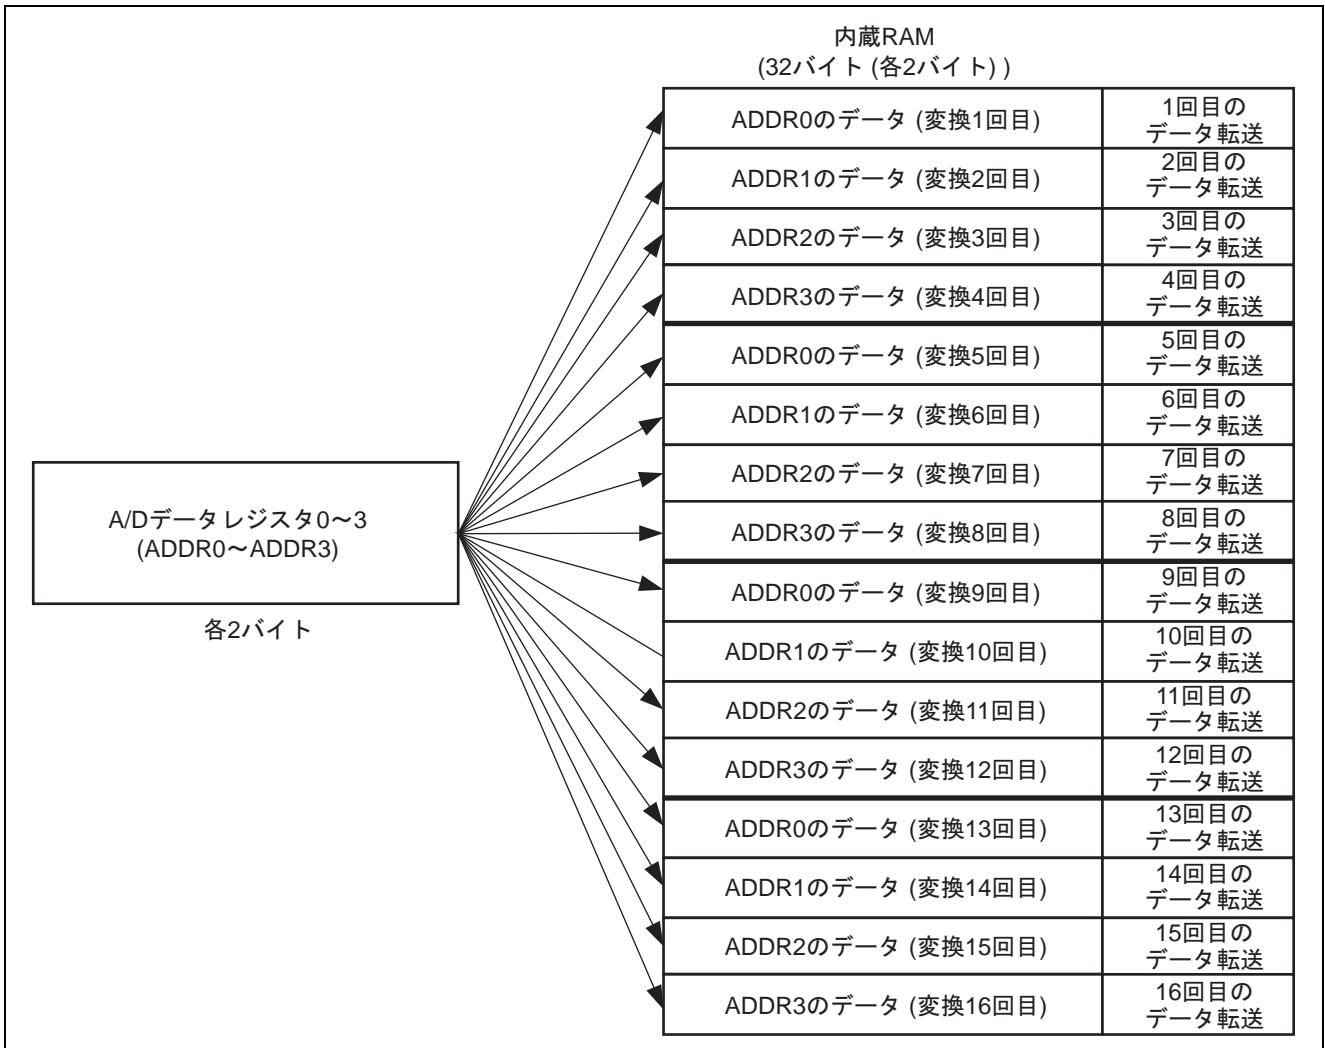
内蔵RAM
(32バイト (各2バイト) )

| ADDR0のデータ (変換1回目) | 1回目のデータ転送 |
|---|---|
| ADDR1のデータ (変換2回目) | 2回目のデータ転送 |
| ADDR2のデータ (変換3回目) | 3回目のデータ転送 |
| ADDR3のデータ (変換4回目) | 4回目のデータ転送 |
| ADDR0のデータ (変換5回目) | 5回目のデータ転送 |
| ADDR1のデータ (変換6回目) | 6回目のデータ転送 |
| ADDR2のデータ (変換7回目) | 7回目のデータ転送 |
| ADDR3のデータ (変換8回目) | 8回目のデータ転送 |
| ADDR0のデータ (変換9回目) | 9回目のデータ転送 |
| ADDR1のデータ (変換10回目) | 10回目のデータ転送 |
| ADDR2のデータ (変換11回目) | 11回目のデータ転送 |
| ADDR3のデータ (変換12回目) | 12回目のデータ転送 |
| ADDR0のデータ (変換13回目) | 13回目のデータ転送 |
| ADDR1のデータ (変換14回目) | 14回目のデータ転送 |
| ADDR2のデータ (変換15回目) | 15回目のデータ転送 |
| ADDR3のデータ (変換16回目) | 16回目のデータ転送 |

A/Dデータレジスタ0～3
(ADDR0～ADDR3)

各2バイト